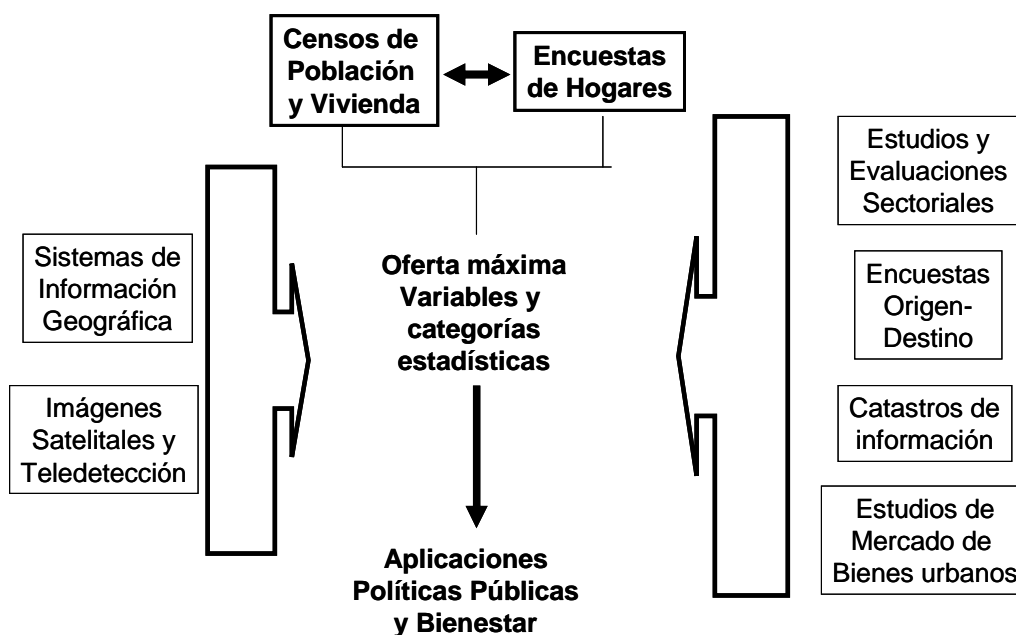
Censos de Población y Vivienda

Encuestas de Hogares

Estudios y Evaluaciones Sectoriales

Sistemas de Información Geográfica

Oferta máxima Variables y categorías estadísticas

Encuestas Origen-Destino

Imágenes Satelitales y Teledetección

Catastros de información

Estudios de Mercado de Bienes urbanos

Aplicaciones Políticas Públicas y Bienestar